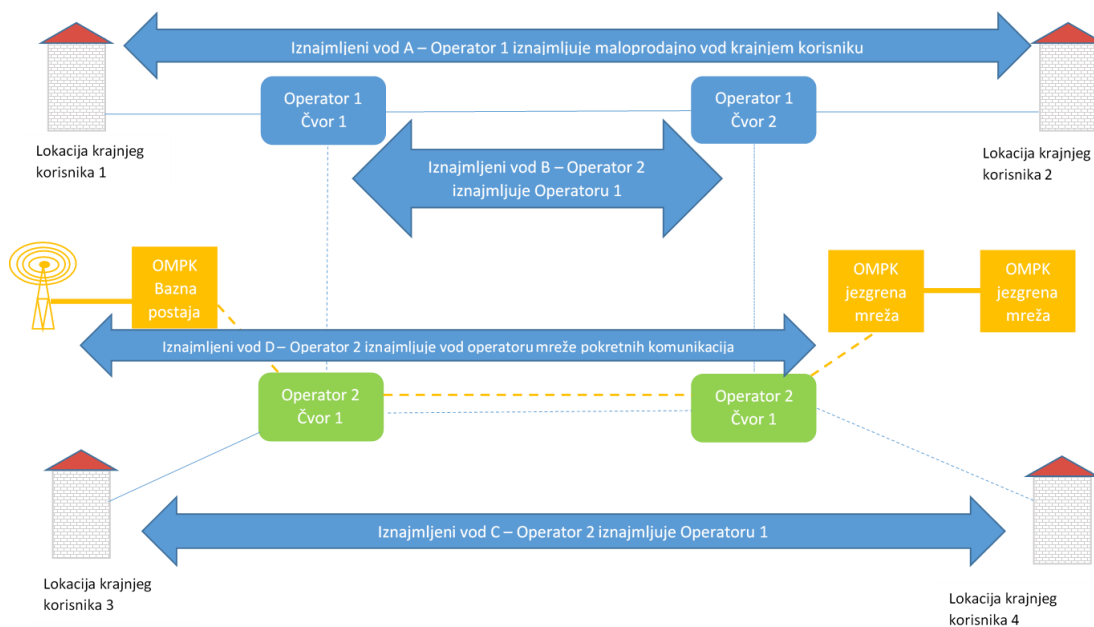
Iznajmljeni vod A – Operator 1 iznajmljuje maloprodajno vod krajnjem korisniku

Operator 1
Čvor 1

Operator 1
Čvor 2

Lokacija krajnjeg korisnika 1

Lokacija krajnjeg korisnika 2

Iznajmljeni vod B – Operator 2 iznajmljuje Operatoru 1

OMPK
Bazna postaja

OMPK
jezgrena mreža

OMPK
jezgrena mreža

Iznajmljeni vod D – Operator 2 iznajmljuje vod operatoru mreže pokretnih komunikacija

Operator 2
Čvor 1

Operator 2
Čvor 1

Iznajmljeni vod C – Operator 2 iznajmljuje Operatoru 1

Lokacija krajnjeg korisnika 3

Lokacija krajnjeg korisnika 4